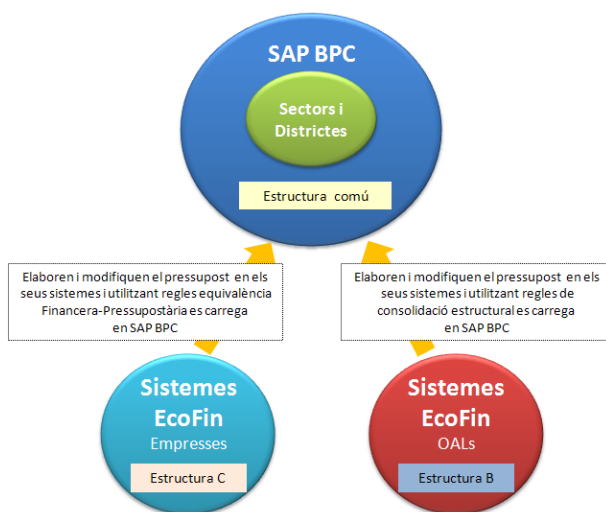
SAP BPC

Sectors i Districtes

Estructura comú

Elaboren i modifiquen el pressupost en els seus sistemes i utilitzant regles equivalència Financera-Pressupostària es carrega en SAP BPC

Elaboren i modifiquen el pressupost en els seus sistemes i utilitzant regles de consolidació estructural es carrega en SAP BPC

Sistemes EcoFin
Empresses

Estructura C

Sistemes EcoFin
OALs

Estructura B